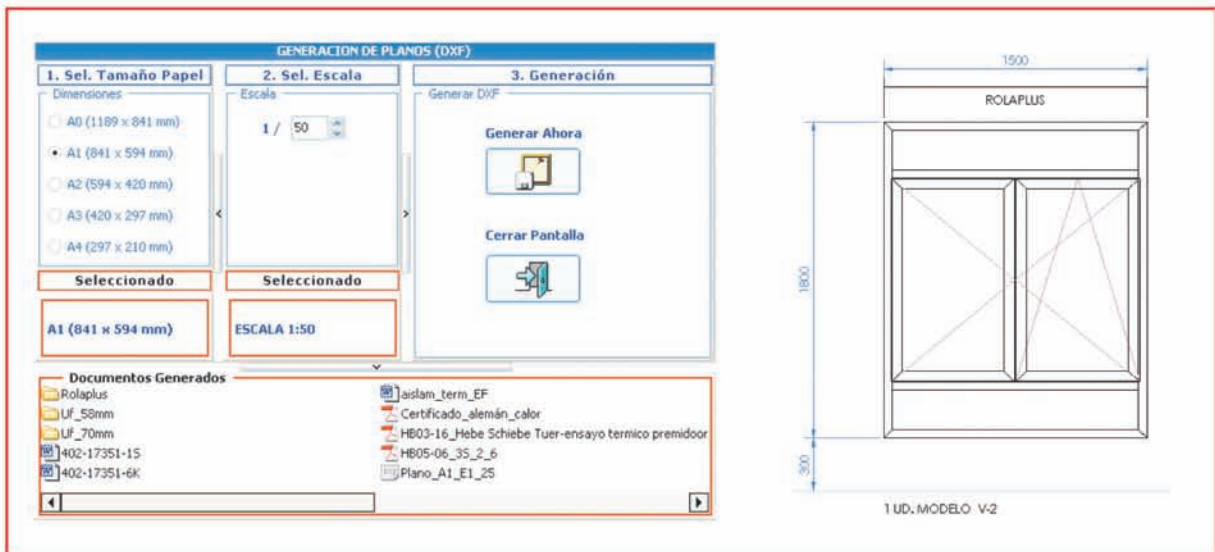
GENERACION DE PLANOS (DXF)

1. Sel. Tamaño Papel

Dimensiones

A0 (1189 x 841 mm)

A1 (841 x 594 mm)

A2 (594 x 420 mm)

A3 (420 x 297 mm)

A4 (297 x 210 mm)

Seleccionado

A1 (841 x 594 mm)

2. Sel. Escala

Escala

1 / 50

Seleccionado

ESCALA 1:50

3. Generación

Generar DXF

Generar Ahora

Cerrar Pantalla

Documentos Generados

Rolaplus

Uf_58mm

Uf_70mm

402-17351-15

402-17351-6K

aislam_term_EF

Certificado_alemán_calor

HB03-16_Hebe Schiebe Tuer-ensayo termico premidoor

HB05-06_35_2_6

Plano_A1_E1_25

1500

ROLAPLUS

1800

300

1 UD. MODELO V-2